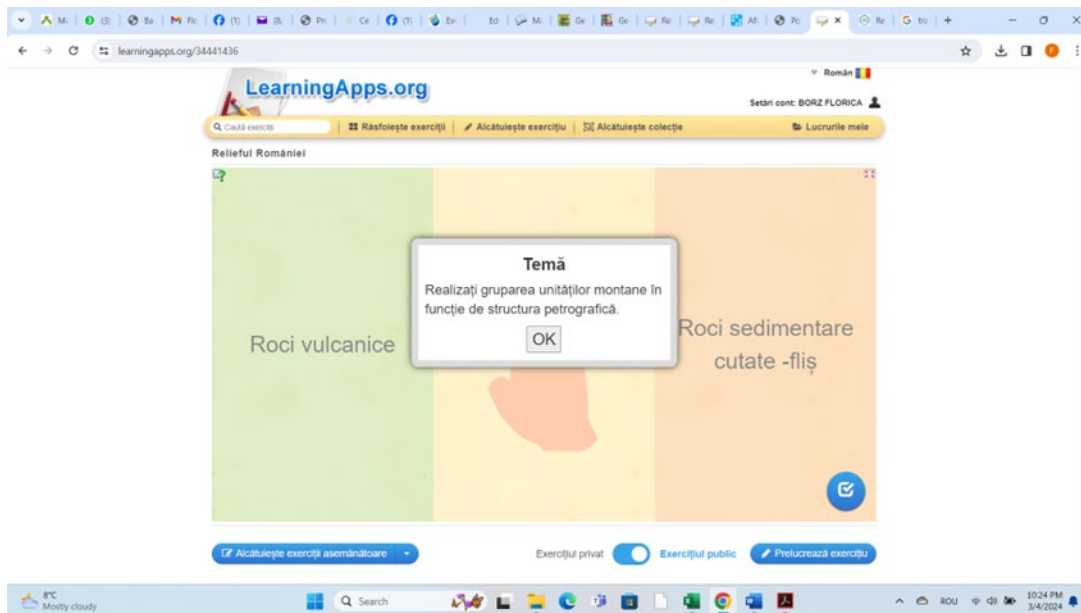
learningapps.org/34441436

LearningApps.org

Român

Setări cont: BORZ FLORICA

Caută exerciţii | Răsfoieşte exerciţii | Alcătuieşte exerciţiu | Alcătuieşte colecţie | Lucrurile mele

Relieful României

Roci vulcanice

Temă

Realizaţi gruparea unităţilor montane în funcţie de structura petrografică.

OK

Roci sedimentare cutate -fliş

Alcătuieşte exerciţii asemănătoare

Exerciţiul privat | Exerciţiul public | Prelucrează exerciţiu

8°C
Mostly cloudy

Search

ROU

10:24 PM
3/4/2024